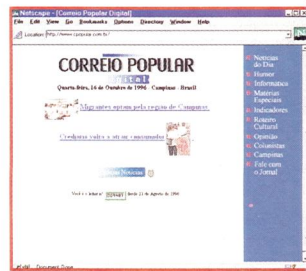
Netscape - [Correio Popular Digital]

File Edit View Go Bookmarks Options Directory Window Help

Location: http://www.cpopular.com.br/

CORREIO POPULAR

Digital

Quarta-feira, 16 de Outubro de 1996 - Campinas - Brasil

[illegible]

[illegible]

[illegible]

Você é o leitor nº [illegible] desde 21 de Agosto de 1996

Notícias do Dia

Humor

Informática

Matérias Especiais

Indicadores

Roteiro Cultural

Opinião

Colunistas

Campinas

Fale com o Jornal

Document: Done